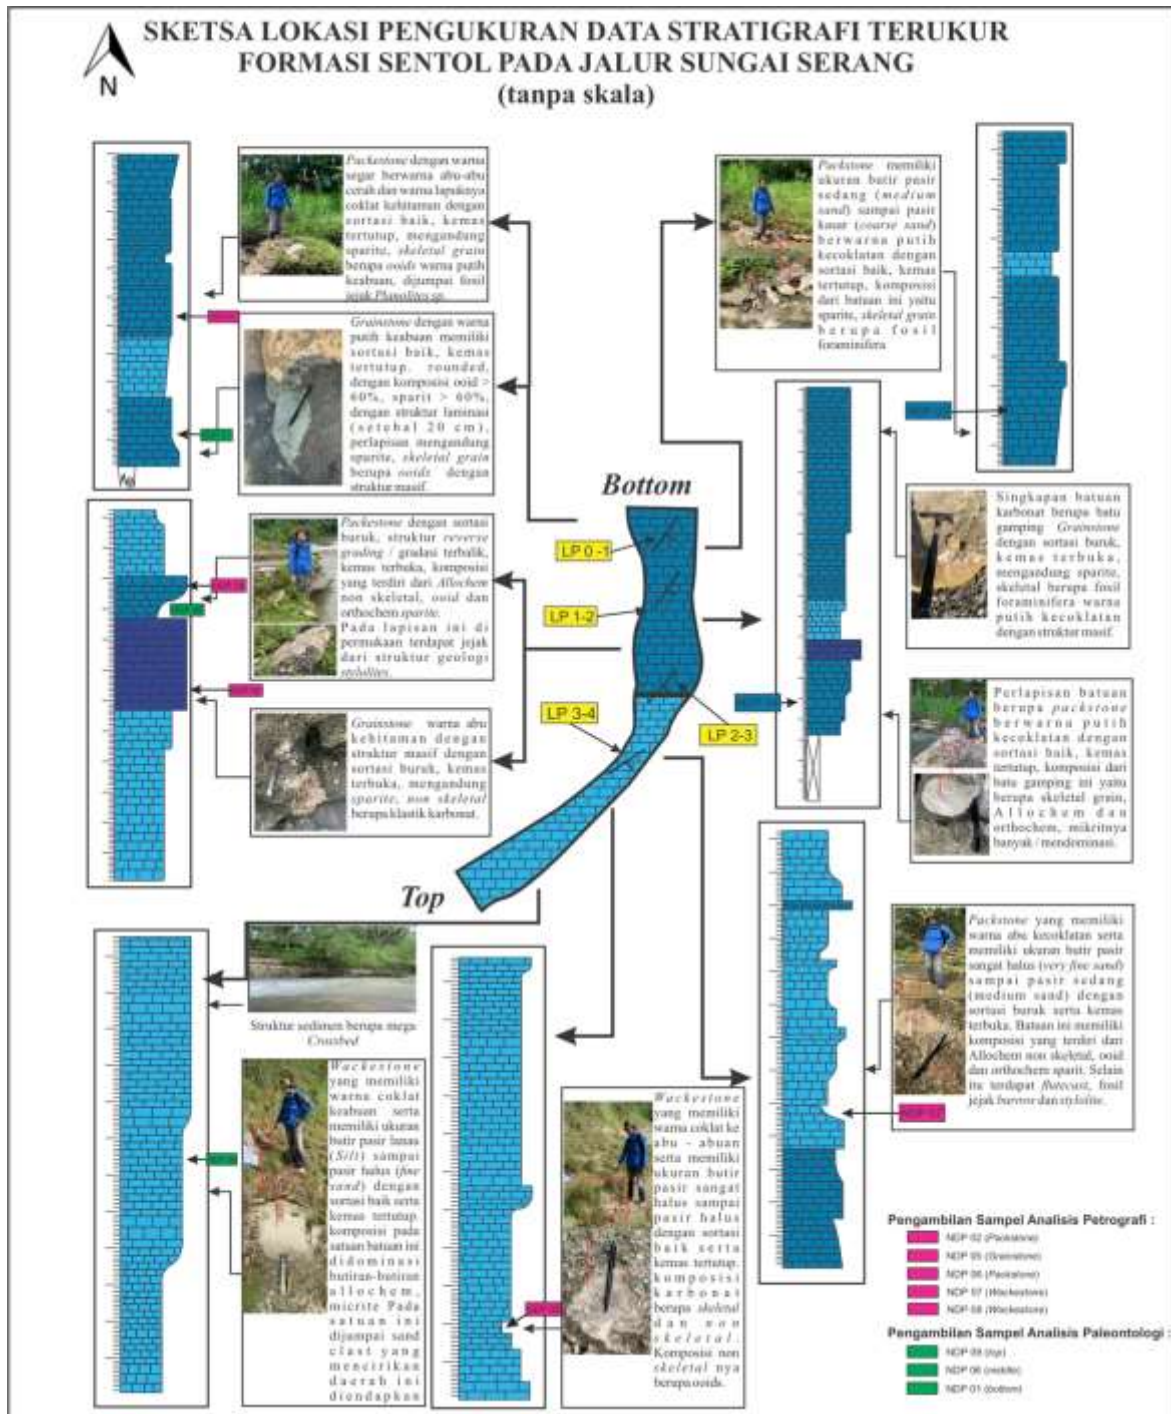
N

SKETSA LOKASI PENGUKURAN DATA STRATIGRAFI TERUKUR FORMASI SENTOL PADA JALUR SUNGAI SERANG (tanpa skala)

Packstone dengan warna segar berwarna abu-abu cerah dan warna lapuknya coklat kehitaman dengan sortasi baik, kemas tertutup, mengandung sparite, skeletal grain berupa ooids warna putih keabuan, dijumpai fosil jejak Planolites sp.

Grainstone dengan warna putih keabuan memiliki sortasi baik, kemas tertutup, rounded, dengan komposisi ooid > 60%, sparit > 60%, dengan struktur laminasi (setebal 20 cm), perlapisan mengandung sparite, skeletal grain berupa ooids dengan struktur masif.

Packstone memiliki ukuran butir pasir sedang (medium sand) sampai pasir kasar (coarse sand) berwarna putih kecoklatan dengan sortasi baik, kemas tertutup, komposisi dari batuan ini yaitu sparite, skeletal grain berupa fosil foraminifera

Bottom

LP 0 -1

LP 1-2

LP 2-3

LP 3-4

Top

Packstone dengan sortasi buruk, struktur reverse grading / gradasi terbalik, kemas terbuka, komposisi yang terdiri dari Allochem non skeletal, ooid dan orthochem sparite. Pada lapisan ini di permukaan terdapat jejak dari struktur geologi stylolites.

Grainstone warna abu kehitaman dengan struktur masif dengan sortasi buruk, kemas terbuka, mengandung sparite, non skeletal berupa klastik karbonat.

Singkapan batuan karbonat berupa batu gamping Grainstone dengan sortasi buruk, kemas terbuka, mengandung sparite, skeletal berupa fosil foraminifera warna putih kecoklatan dengan struktur masif.

Perlapisan batuan berupa packstone berwarna putih kecoklatan dengan sortasi baik, kemas tertutup, komposisi dari batu gamping ini yaitu berupa skeletal grain, Allochem dan orthochem, mikritnya banyak / mendominasi.

Packstone yang memiliki warna abu kecoklatan serta memiliki ukuran butir pasir sangat halus (very fine sand) sampai pasir sedang (medium sand) dengan sortasi buruk serta kemas terbuka. Batuan ini memiliki komposisi yang terdiri dari Allochem non skeletal, ooid dan orthochem sparit. Selain itu terdapat flutecast, fosil jejak burrow dan stylolite.

Struktur sedimen berupa mega Crossbed

Wackestone yang memiliki warna coklat keabuan serta memiliki ukuran butir pasir lanau (Silt) sampai pasir halus (fine sand) dengan sortasi baik serta kemas tertutup. komposisi pada satuan batuan ini didominasi butiran-butiran allochem, micrite Pada satuan ini dijumpai sand clast yang mencirikan daerah ini diendapkan

Wackestone yang memiliki warna coklat ke abu - abuan serta memiliki ukuran butir pasir sangat halus sampai pasir halus dengan sortasi baik serta kemas tertutup. komposisi karbonat berupa skeletal dan non skeletal. Komposisi non skeletal nya berupa ooids.

Pengambilan Sampel Analisis Petrografi :
NDP 02 (Packstone)
NDP 05 (Grainstone)
NDP 06 (Packstone)
NDP 07 (Wackestone)
NDP 08 (Wackestone)

Pengambilan Sampel Analisis Paleontologi :
NDP 09 (top)
NDP 06 (middle)
NDP 01 (bottom)